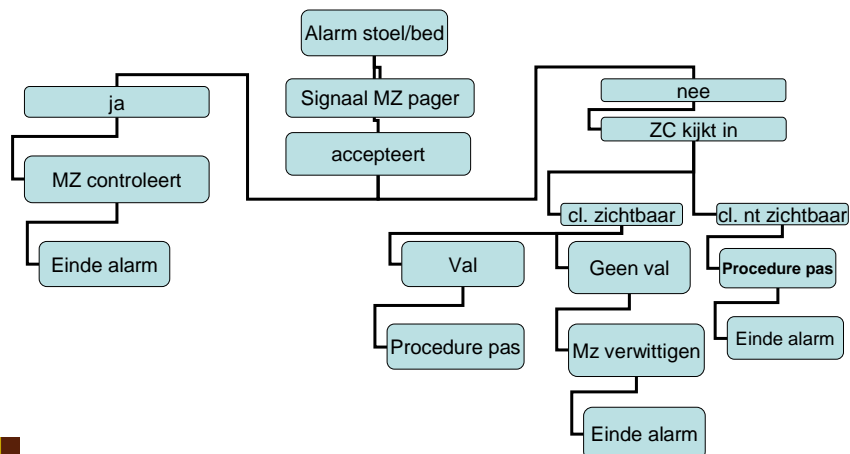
Alarm stoel/bed

Signaal MZ pager

accepteert

ja

MZ controleert

Einde alarm

nee

ZC kijkt in

cl. zichtbaar

cl. nt zichtbaar

Val

Procedure pas

Geen val

Mz verwittigen

Einde alarm

Procedure pas

Einde alarm